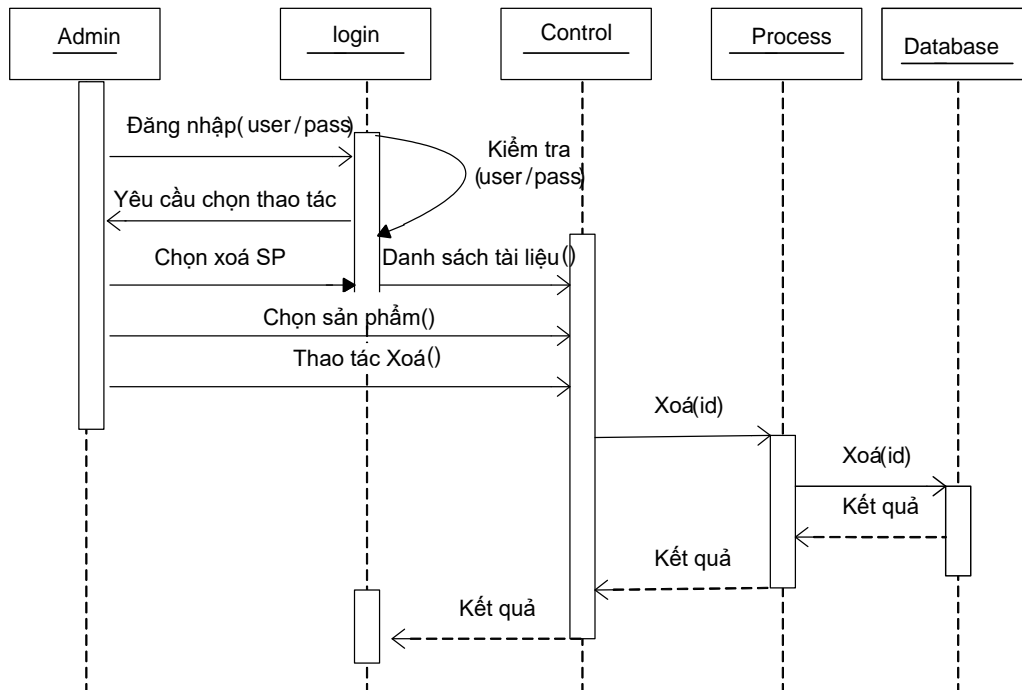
Admin

login

Control

Process

Database

Đăng nhập( user/pass)

Kiểm tra (user/pass)

Yêu cầu chọn thao tác

Chọn xoá SP

Danh sách tài liệu()

Chọn sản phẩm()

Thao tác Xoá()

Xoá(id)

Xoá(id)

Kết quả

Kết quả

Kết quả